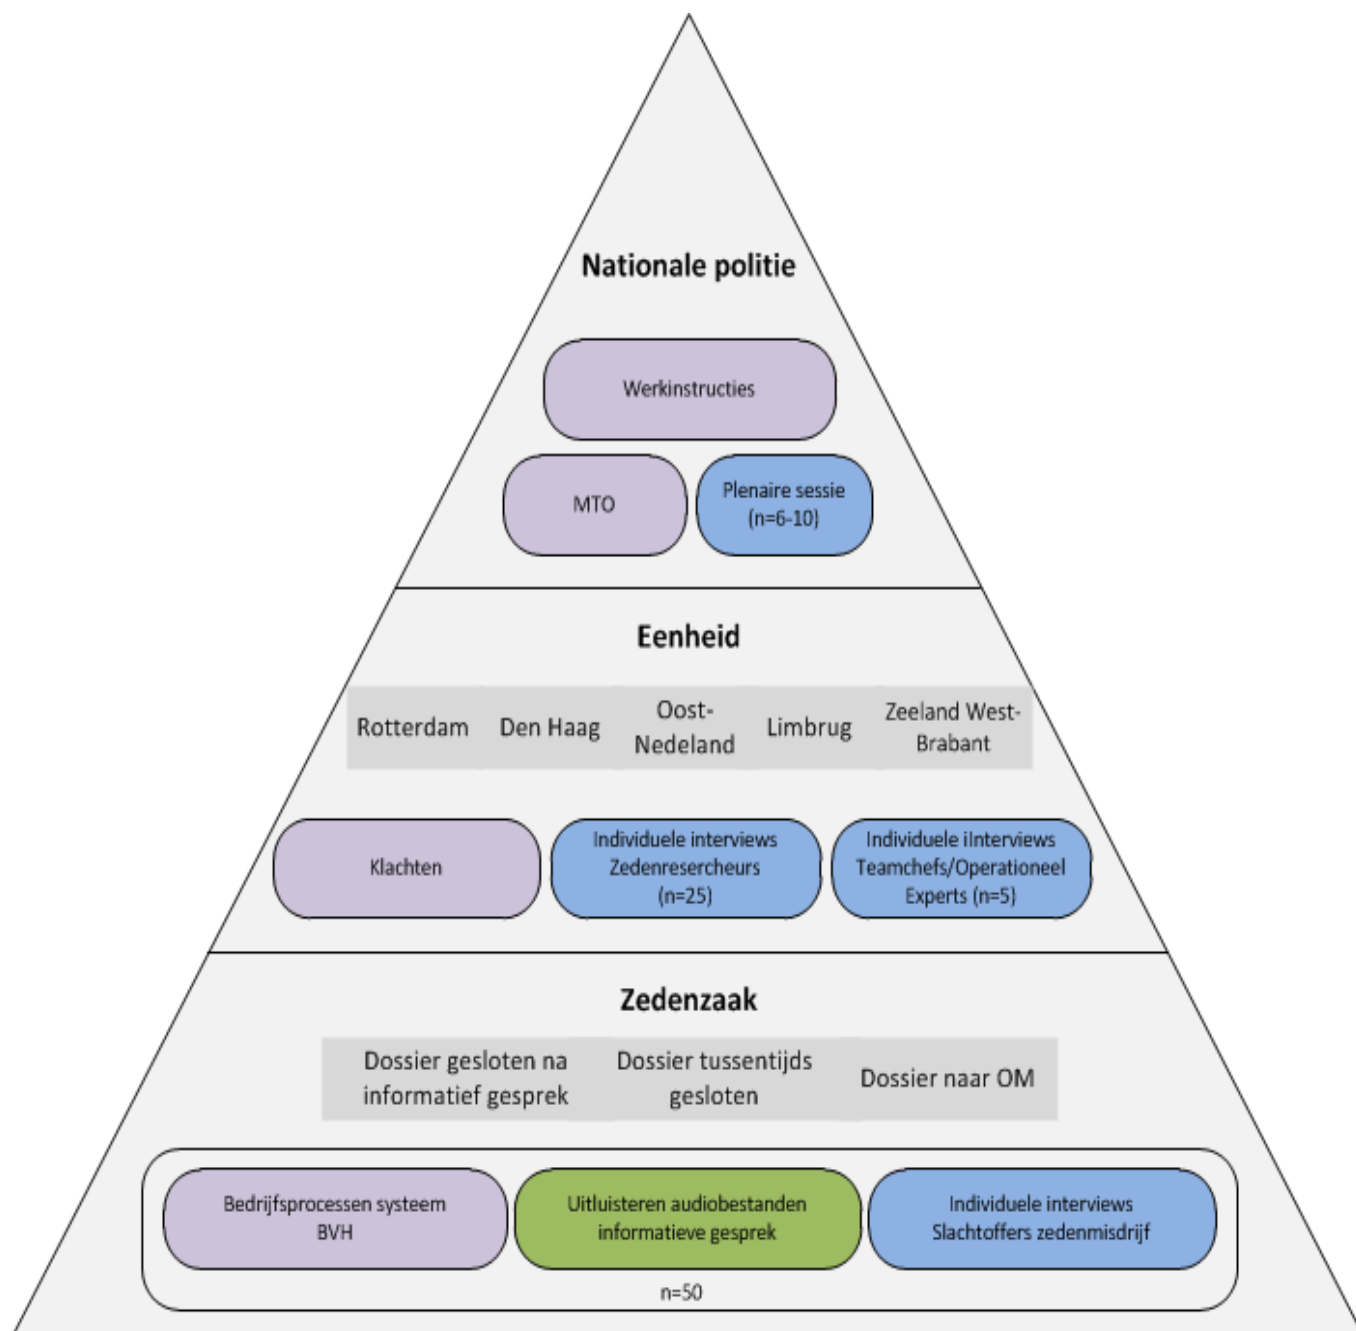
Nationale politie

Werkinstructies

MTO

Plenaire sessie (n=6-10)

Eenheid

Rotterdam

Den Haag

Oost-Nedeland

Limbrug

Zeeland West-Brabant

Klachten

Individuele interviews Zedenresercheurs (n=25)

Individuele iInterviews Teamchefs/Operationeel Experts (n=5)

Zedenzaak

Dossier gesloten na informatief gesprek

Dossier tussentijds gesloten

Dossier naar OM

Bedrijfsprocessen systeem BVH

Uitluisteren audiobestanden informatieve gesprek

Individuele interviews Slachtoffers zedenmisdrijf

n=50